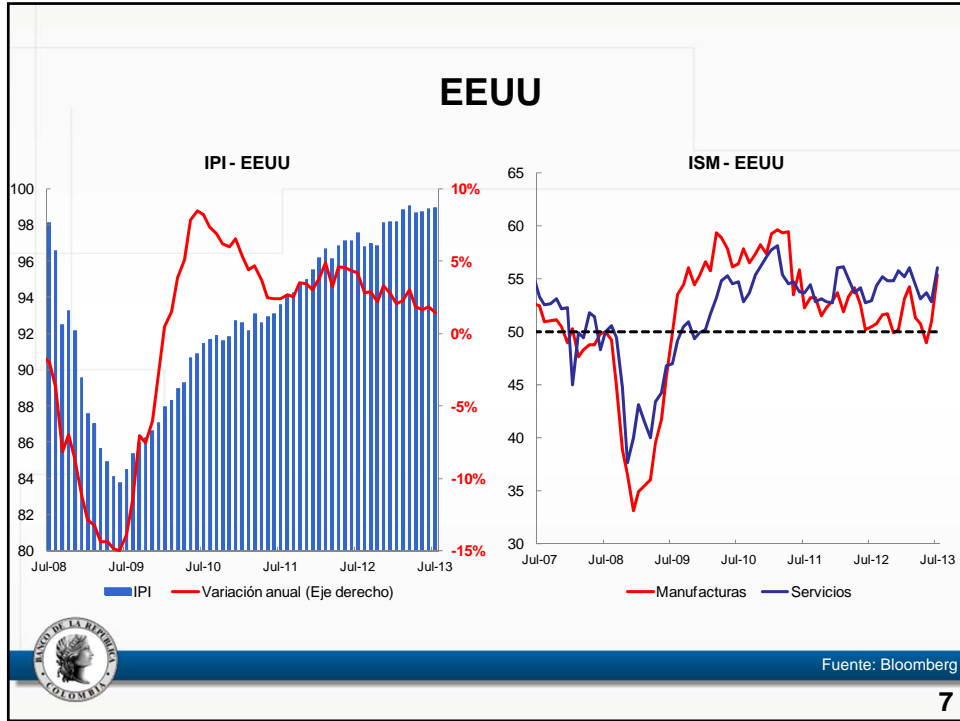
EEUU

IPI - EEUU

100
98
96
94
92
90
88
86
84
82
80

10%
5%
0%
-5%
-10%
-15%

Jul-08 Jul-09 Jul-10 Jul-11 Jul-12 Jul-13

IPI Variación anual (Eje derecho)

ISM - EEUU

65
60
55
50
45
40
35
30

Jul-07 Jul-08 Jul-09 Jul-10 Jul-11 Jul-12 Jul-13

Manufacturas Servicios

BANCO DE LA REPUBLICA COLOMBIA

Fuente: Bloomberg

7